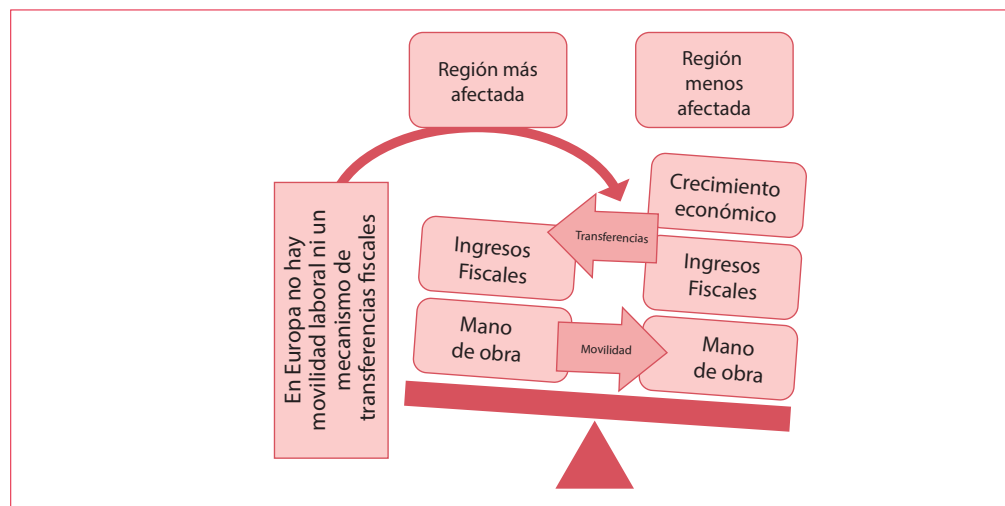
Región más afectada

Región menos afectada

En Europa no hay movilidad laboral ni un mecanismo de transferencias fiscales

Crecimiento económico

Transferencias

Ingresos Fiscales

Ingresos Fiscales

Mano de obra

Movilidad

Mano de obra